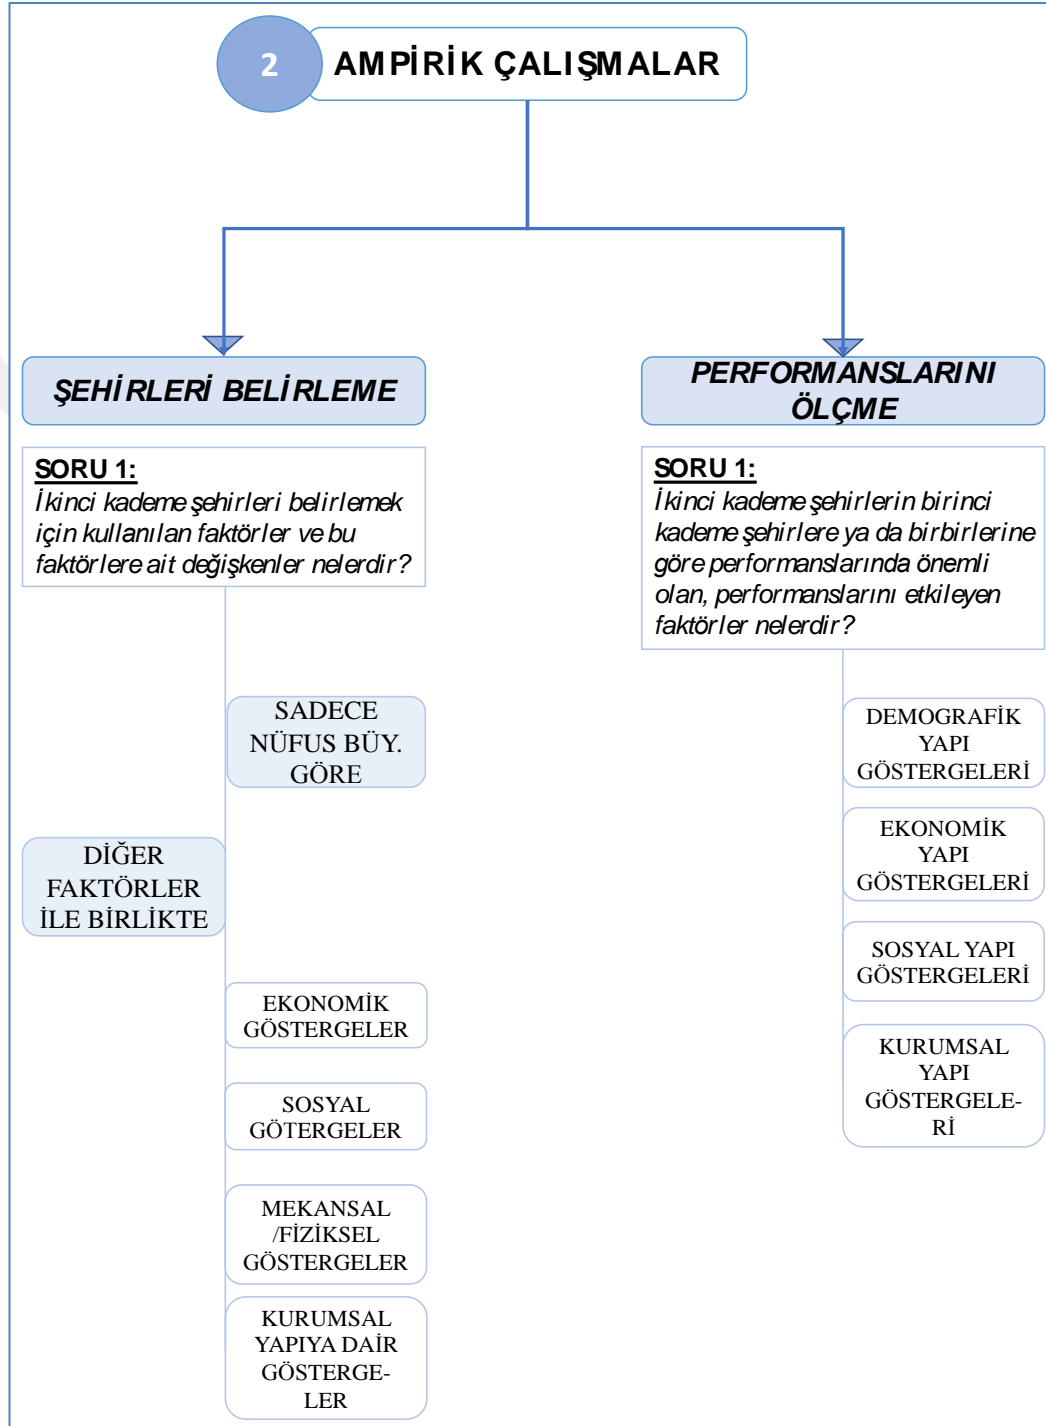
2 AMPİRİK ÇALIŞMALAR

ŞEHİRLERİ BELİRLEME

PERFORMANSLARINI ÖLÇME

SORU 1:
İkinci kademe şehirleri belirlemek için kullanılan faktörler ve bu faktörlere ait değişkenler nelerdir?

SORU 1:
İkinci kademe şehirlerin birinci kademe şehirlere ya da birbirlerine göre performanslarında önemli olan, performanslarını etkileyen faktörler nelerdir?

SADECE NÜFUS BÜY. GÖRE

DİĞER FAKTÖRLER İLE BİRLİKTE

EKONOMİK GÖSTERGELER

SOSYAL GÖTERGELER

MEKANSAL /FİZİKSEL GÖSTERGELER

KURUMSAL YAPIYA DAİR GÖSTERGELER

DEMOGRAFİK YAPI GÖSTERGELERİ

EKONOMİK YAPI GÖSTERGELERİ

SOSYAL YAPI GÖSTERGELERİ

KURUMSAL YAPI GÖSTERGELERİ